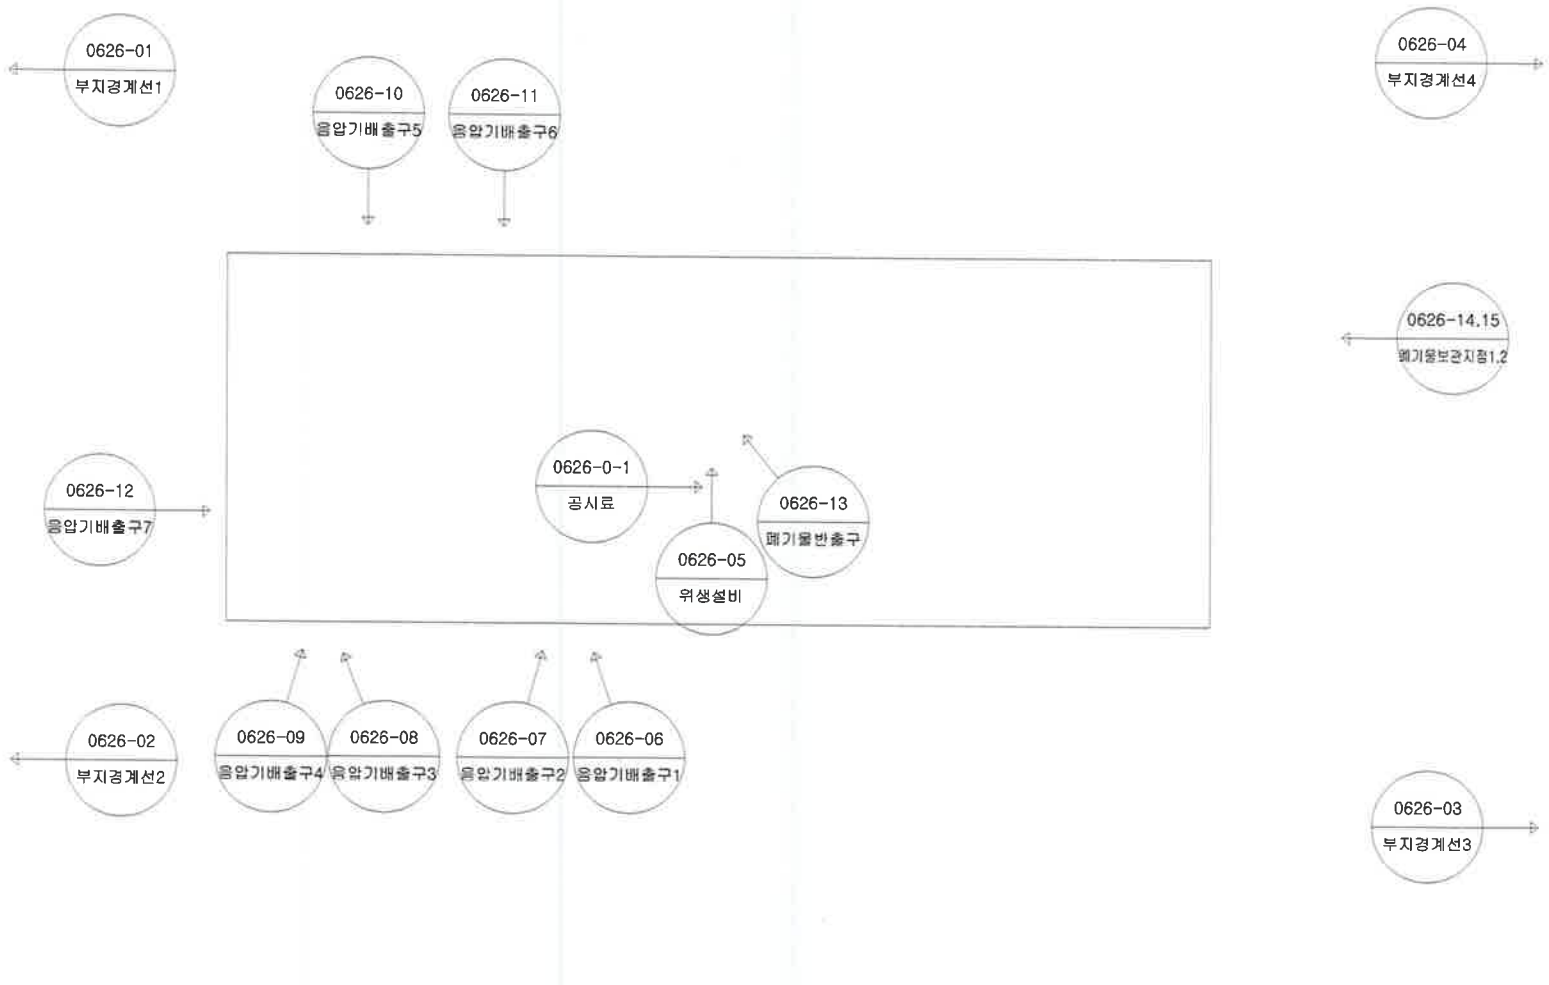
0626-01
부지경계선1

0626-10
음압기배출구5

0626-11
음압기배출구6

0626-04
부지경계선4

0626-14.15
폐기물보관지점1.2

0626-0-1
공시료

0626-13
폐기물반출구

0626-12
음압기배출구7

0626-05
위생설비

0626-02
부지경계선2

0626-09
음압기배출구4

0626-08
음압기배출구3

0626-07
음압기배출구2

0626-06
음압기배출구1

0626-03
부지경계선3